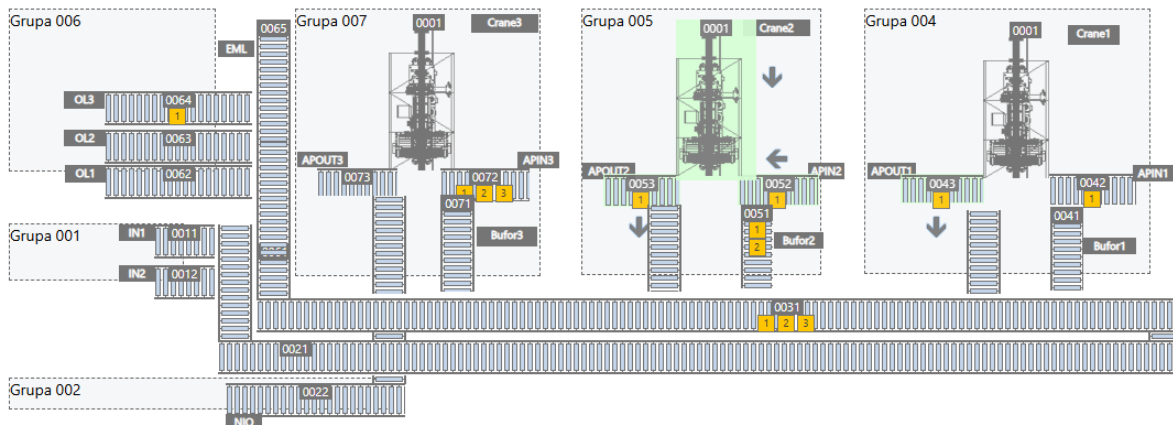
Grupa 006
EML
0065
OL3
0064
1
OL2
0063
OL1
0062

Grupa 007
0001
Crane3
APOUT3
0073
APIN3
0072
1 2 3
0071
Bufor3

Grupa 005
0001
Crane2
APOUT2
0053
1
APIN2
0052
1
0051
1
2
Bufor2

Grupa 004
0001
Crane1
APOUT1
0043
1
APIN1
0042
1
0041
Bufor1

Grupa 001
IN1
0011
IN2
0012

0031
1 2 3
0021

Grupa 002
0022
NIO